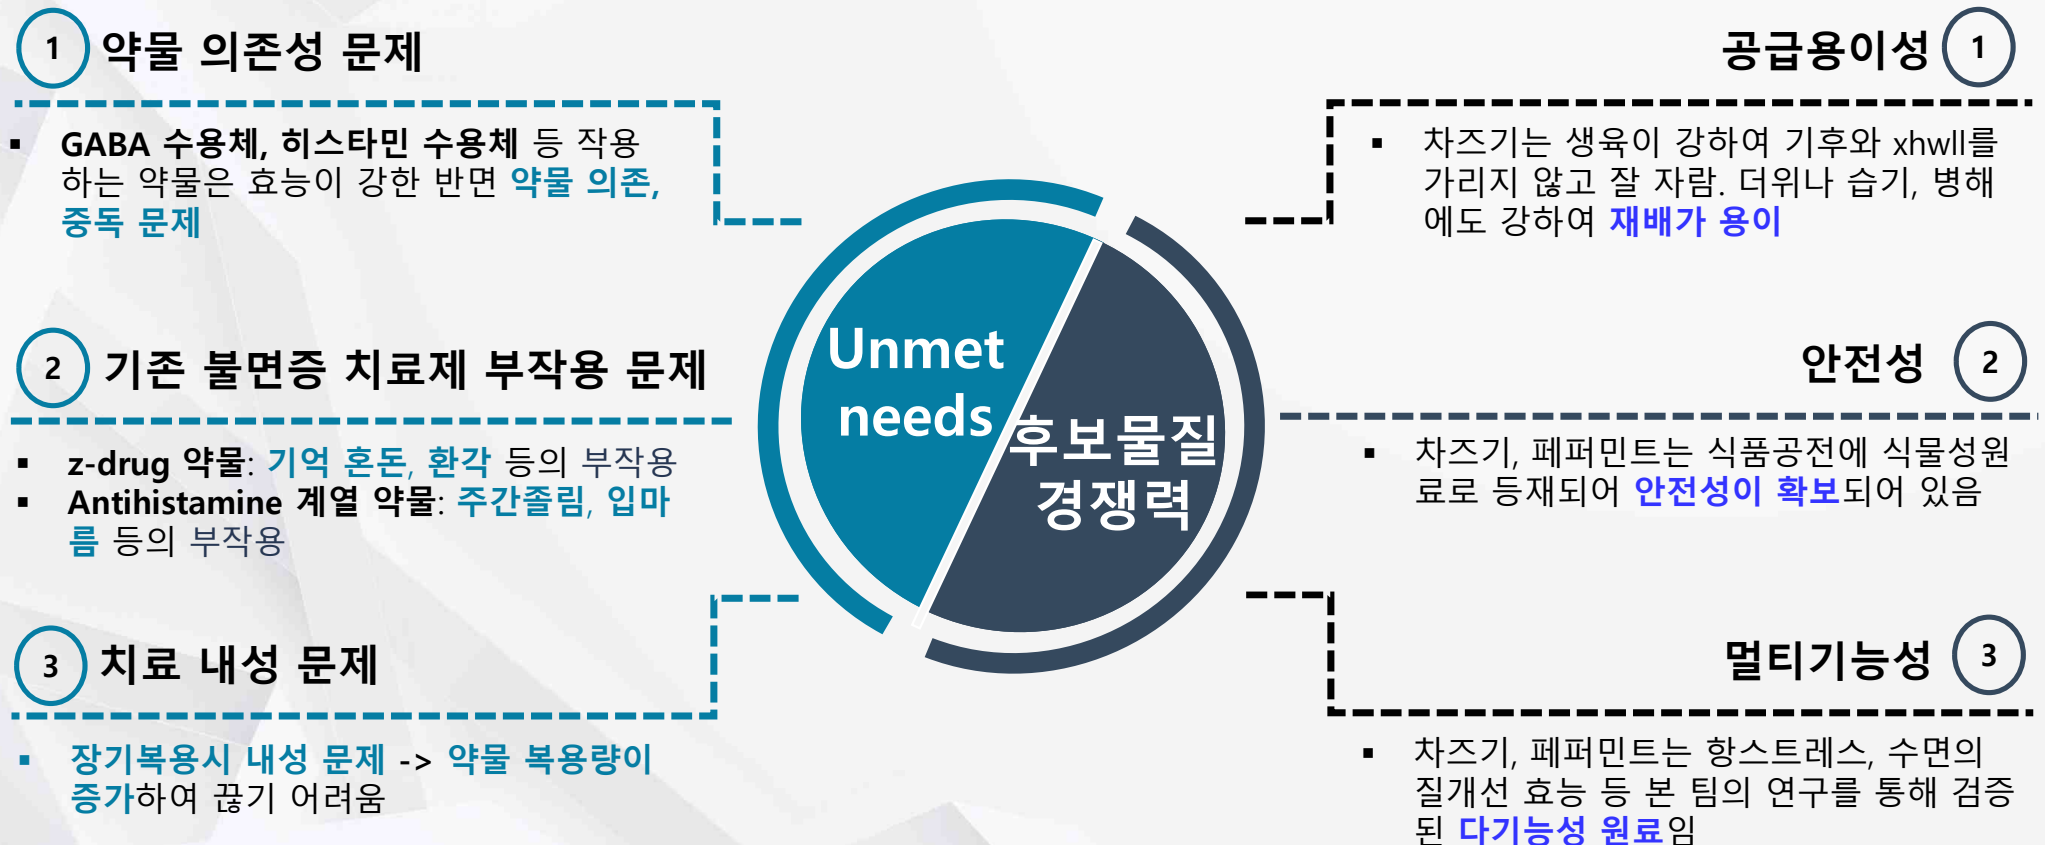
1 약물 의존성 문제

▪ GABA 수용체, 히스타민 수용체 등 작용하는 약물은 효능이 강한 반면 약물 의존, 중독 문제

2 기존 불면증 치료제 부작용 문제

▪ z-drug 약물: 기억 혼돈, 환각 등의 부작용
▪ Antihistamine 계열 약물: 주간졸림, 입마름 등의 부작용

3 치료 내성 문제

▪ 장기복용시 내성 문제 -> 약물 복용량이 증가하여 끊기 어려움

Unmet needs

후보물질 경쟁력

공급용이성 1

▪ 차즈기는 생육이 강하여 기후와 xhwll를 가리지 않고 잘 자람. 더위나 습기, 병해에도 강하여 재배가 용이

안전성 2

▪ 차즈기, 페퍼민트는 식품공전에 식물성원료로 등재되어 안전성이 확보되어 있음

멀티기능성 3

▪ 차즈기, 페퍼민트는 항스트레스, 수면의 질개선 효능 등 본 팀의 연구를 통해 검증된 다기능성 원료임